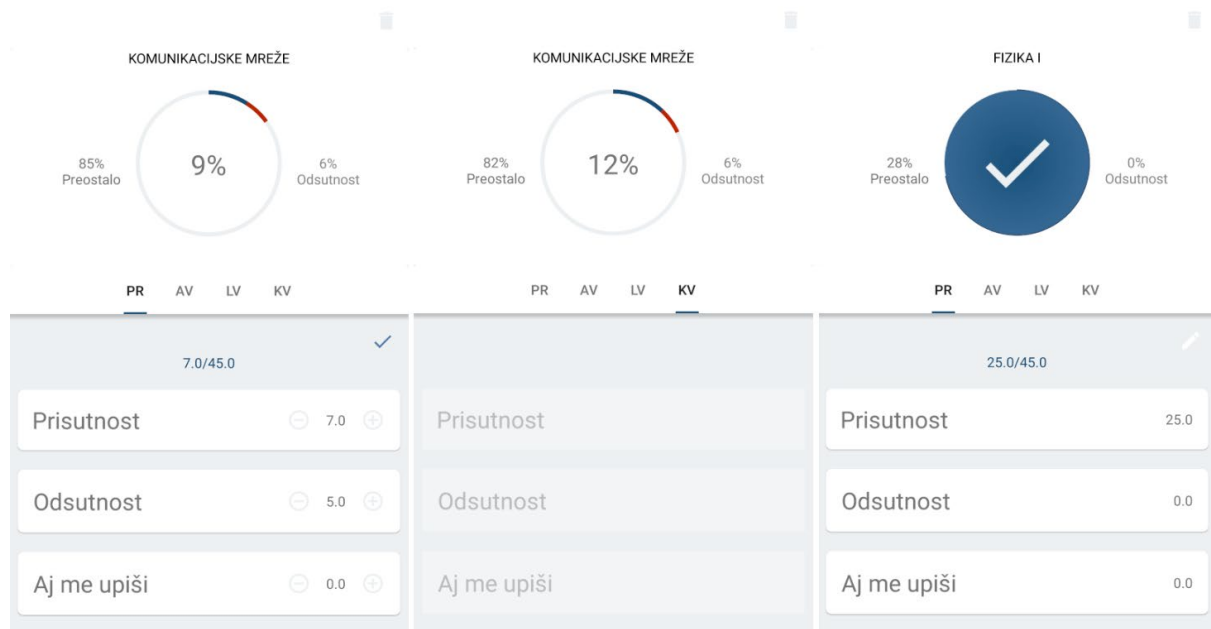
KOMUNIKACIJSKE MREŽE

85%
Preostalo

9%

6%
Odsutnost

PR AV LV KV

7.0/45.0

Prisutnost 7.0

Odsutnost 5.0

Aj me upiši 0.0

KOMUNIKACIJSKE MREŽE

82%
Preostalo

12%

6%
Odsutnost

PR AV LV KV

Prisutnost

Odsutnost

Aj me upiši

FIZIKA I

28%
Preostalo

0%
Odsutnost

PR AV LV KV

25.0/45.0

Prisutnost 25.0

Odsutnost 0.0

Aj me upiši 0.0